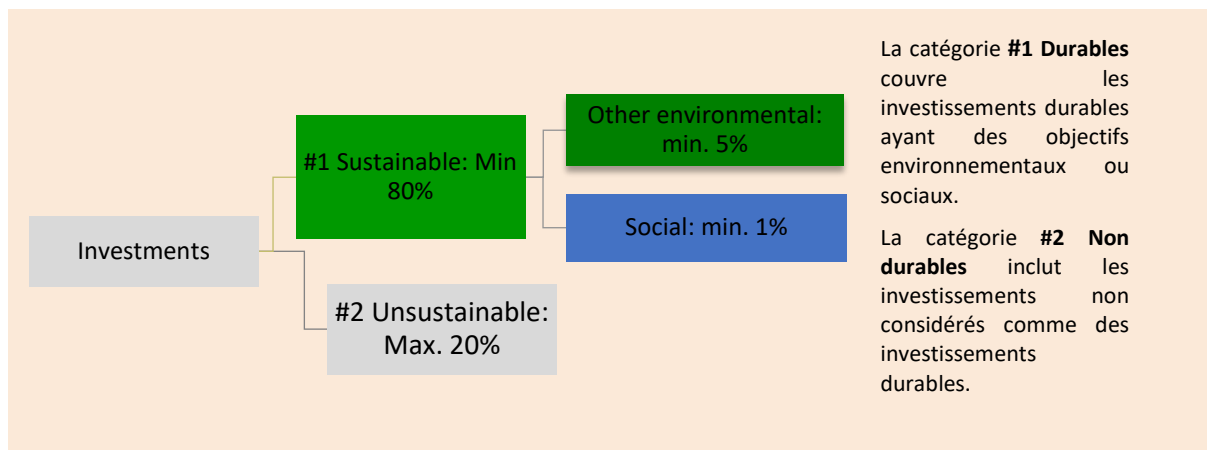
Investments

#1 Sustainable: Min 80%

Other environmental: min. 5%

Social: min. 1%

#2 Unsustainable: Max. 20%

La catégorie **#1 Durables** couvre les investissements durables ayant des objectifs environnementaux ou sociaux.

La catégorie **#2 Non durables** inclut les investissements non considérés comme des investissements durables.